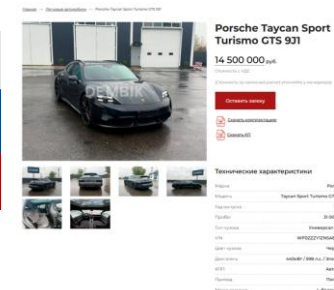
Главная > Новые автомобили > Porsche Taycan Sport Turismo GTS 9J1

DEMBIK

Porsche Taycan Sport Turismo GTS 9J1

14 500 000 руб.

Оставить заявку

Скачать комплектацию

Скачать КП

Технические характеристики

| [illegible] | Por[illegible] |
|---|---|
| Модель | Taycan Sport Turismo GT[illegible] |
| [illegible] | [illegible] |
| Пробег | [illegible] |
| Тип кузова | Универсал |
| VIN | WP0ZZZY1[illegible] |
| Цвет кузова | Чер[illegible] |
| Двигатель | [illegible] |
| КПП | Авт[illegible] |
| Привод | Пол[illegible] |